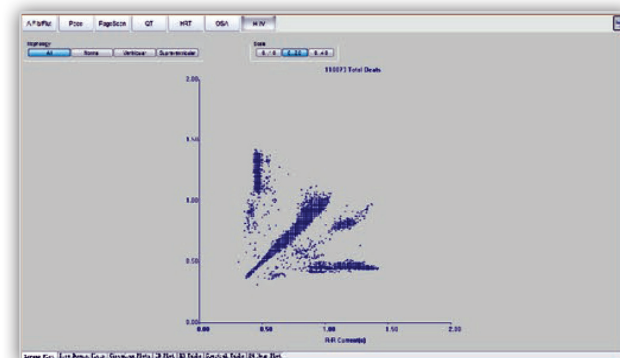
AF/bFlut | Pose | PageScan | QT | HRT | OSA | H-IV

Morphology
All | Norm | Ventricular | Supraventricular

Beats
0 / 0 | 0 / 20 | 0 +0

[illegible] Total Beats

2.00

1.50

1.00

0.50

0.00

0.00 0.50 1.00 1.50 2.00

R-R Current(s)

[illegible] | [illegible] | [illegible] | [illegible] | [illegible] | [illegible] | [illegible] | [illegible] | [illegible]